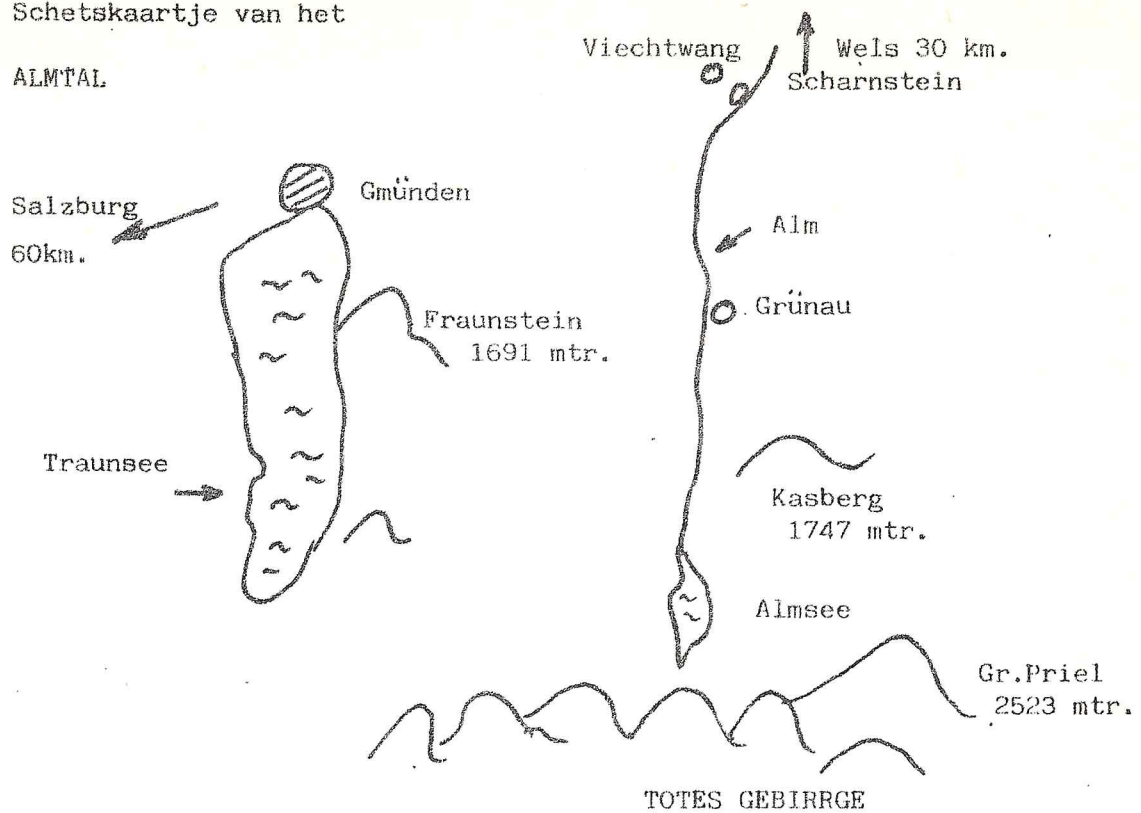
Schetskaartje van het

ALMTAL

Viechtwang

Wels 30 km.

Scharnstein

Salzburg

60km.

Gmünden

Alm

Fraunstein 1691 mtr.

Grünau

Traunsee

Kasberg 1747 mtr.

Almsee

Gr.Priel 2523 mtr.

TOTES GEBIRRGE